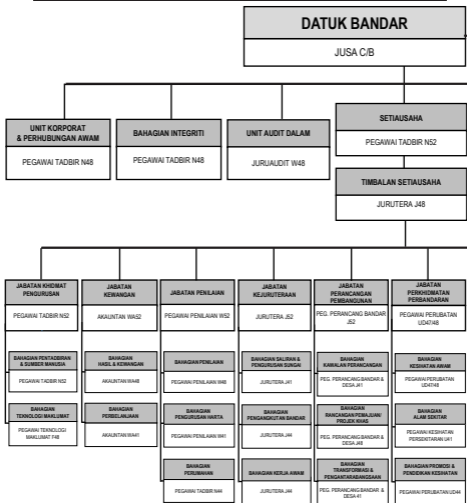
DATUK BANDAR

JUSA C/B

UNIT KORPORAT & PERHUBUNGAN AWAM

PEGAWAI TADBIR N48

BAHAGIAN INTEGRITI

PEGAWAI TADBIR N48

UNIT AUDIT DALAM

JURUAUDIT W48

SETIAUSAHA

PEGAWAI TADBIR N52

TIMBALAN SETIAUSAHA

JURUTERA J48

JABATAN KHIDMAT PENGURUSAN

PEGAWAI TADBIR N52

BAHAGIAN PENTADBIRAN & SUMBER MANUSIA

PEGAWAI TADBIR N32

BAHAGIAN TEKNOLOGI MAKLUMAT

PEGAWAI TEKNOLOGI MAKLUMAT F48

JABATAN KEWANGAN

AKAUNTAN WA52

BAHAGIAN HASIL & KEWANGAN

AKAUNTAN WA48

BAHAGIAN PEMBELANJAAN

AKAUNTAN WA41

JABATAN PENILAIAN

PEGAWAI PENILAIAN W52

BAHAGIAN PENILAIAN

PEGAWAI PENILAIAN W48

BAHAGIAN PENGURUSAN HARTA

PEGAWAI PENILAIAN W41

BAHAGIAN PERUMAHAN

PEGAWAI TADBIR N44

JABATAN KEJURUTERAAN

JURUTERA J52

BAHAGIAN SALIRAN & PENGURUSAN SUNGAI

JURUTERA J41

BAHAGIAN PENGANGKUTAN BANDAR

JURUTERA J44

BAHAGIAN KERJA AWAM

JURUTERA J44

JABATAN PERANCANGAN PEMBANGUNAN

PEG. PERANCANG BANDAR J52

BAHAGIAN KAWALAN PERANCANGAN

PEG. PERANCANG BANDAR & DESA J41

BAHAGIAN RANCANGAN PEMAJUAN/ PROJEK KHAS

PEG. PERANCANG BANDAR & DESA J48

BAHAGIAN TRANSFORMASI & PENGANTARABANGSAAN

PEG. PERANCANG BANDAR & DESA 41

JABATAN PERKHIDMATAN PERBANDARAN

PEGAWAI PERUBATAN UD47/48

BAHAGIAN KESIHATAN AWAM

PEGAWAI PERUBATAN UD47/48

BAHAGIAN ALAM SEKITAR

PEGAWAI KESIHATAN PERSEKITARAN U41

BAHAGIAN PROMOSI & PENDIDIKAN KESIHATAN

PEGAWAI PERUBATAN UD44